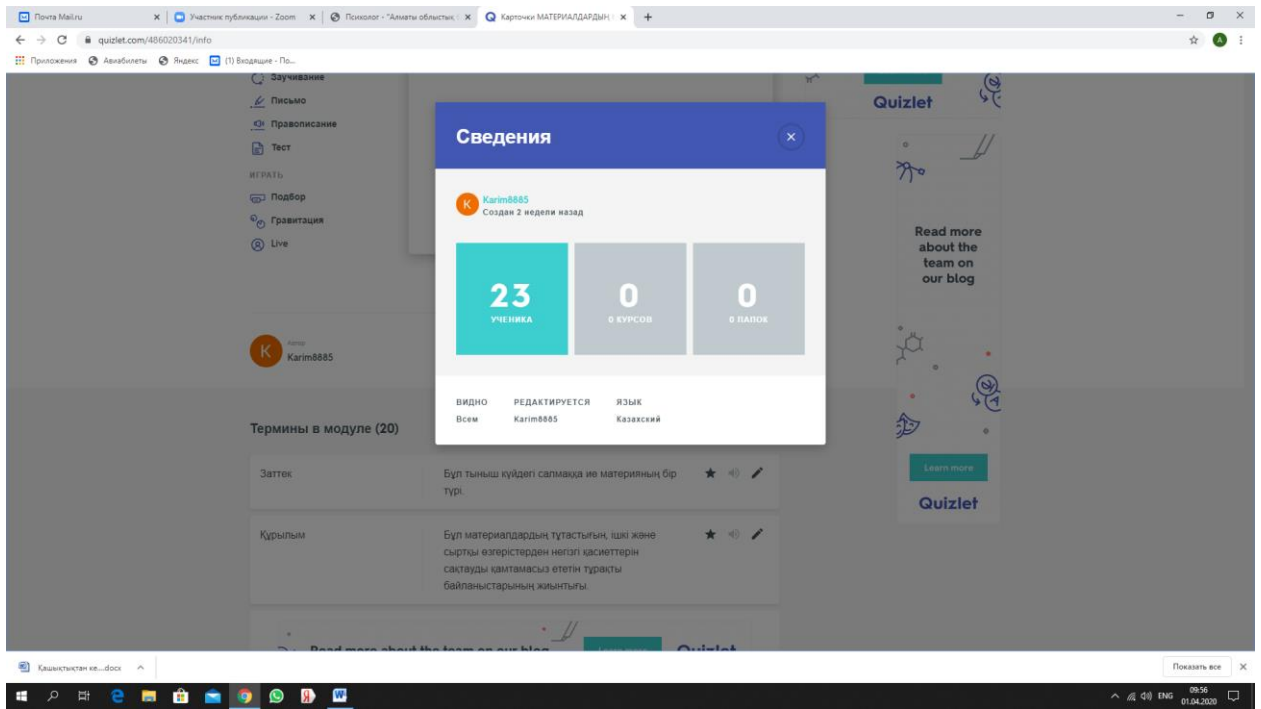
Почта Mail.ru
Участник публикации - Zoom
Психолог - "Алматы облыстық
Карточки МАТЕРИАЛДАРДЫН
quizlet.com/486020341/info
Приложения Авиабилеты Яндекс (1) Входящие - По...

Заучивание
Письмо
Правописание
Тест
ИГРАТЬ
Подбор
Гравитация
Live

K Автор Karim8885

Термины в модуле (20)

| Заттек | Бұл тыныш күйдегі салмаққа ие материяның бір түрі. |
|---|---|
| Құрылым | Бұл материалдардың тұтастығын, ішкі және сыртқы өзгерістерден негізгі қасиеттерін сақтауды қамтамасыз ететін тұрақты байланыстарының жиынтығы. |

Read more about the team on our blog Learn more Quizlet

Сведения
Karim8885
Создан 2 недели назад
23 УЧЕНИКА
0 0 КУРСОВ
0 0 ПАПОК
ВИДНО Всем
РЕДАКТИРУЕТСЯ Karim8885
ЯЗЫК Казахский

Quizlet
Read more about the team on our blog
Learn more
Quizlet

Қашықтықтан ке....docx
Показать все
ENG 09:56 01.04.2020